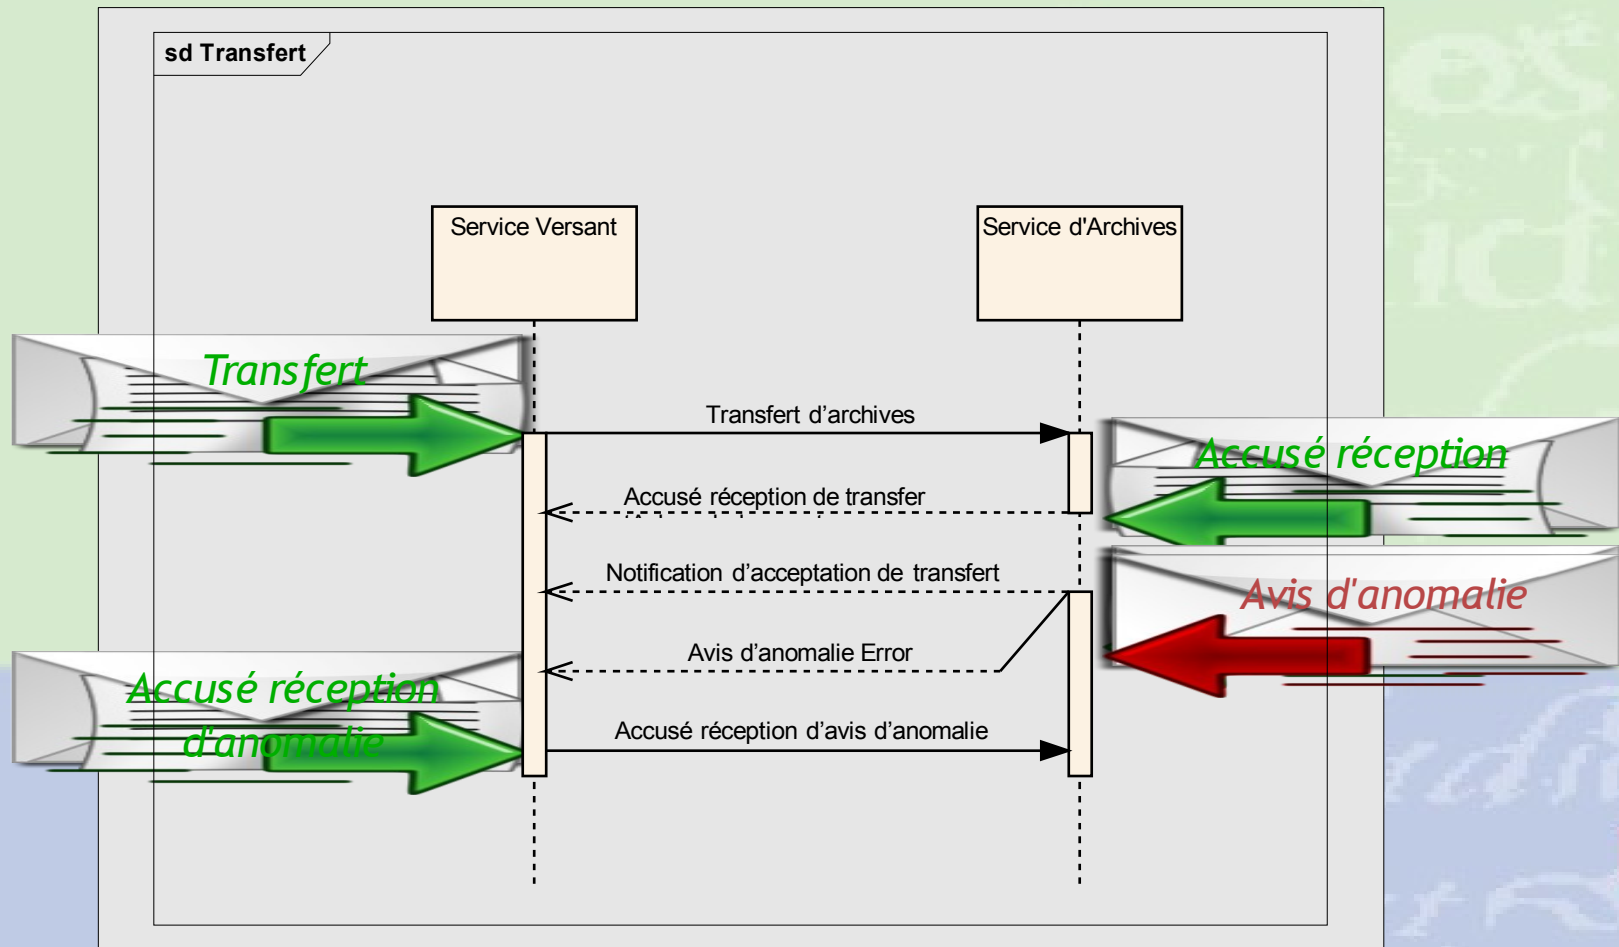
sd Transfert

Service Versant

Service d'Archives

Transfert

Transfert d’archives

Accusé réception

Accusé réception de transfer

Notification d’acceptation de transfert

Avis d'anomalie

Avis d’anomalie Error

Accusé réception d'anomalie

Accusé réception d’avis d’anomalie